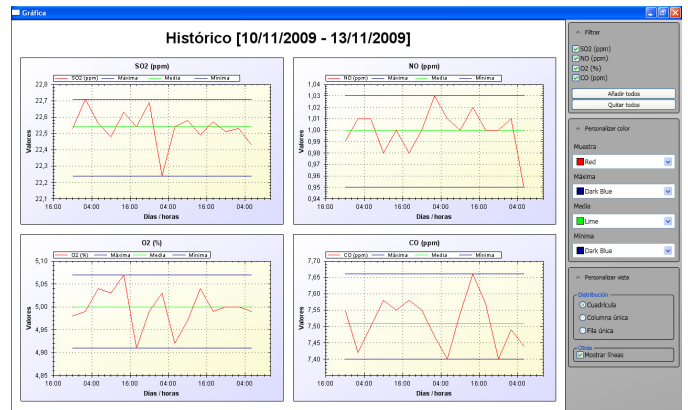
Gráfica

Histórico [10/11/2009 - 13/11/2009]

SO2 (ppm)

SO2 (ppm) Máxima Media Mínima

22,8
22,7
22,6
22,5
22,4
22,3
22,2
22,1

Valores

16:00 04:00 16:00 04:00 16:00 04:00

Días / horas

NO (ppm)

NO (ppm) Máxima Media Mínima

1,04
1,03
1,02
1,01
1,00
0,99
0,98
0,97
0,96
0,95
0,94

Valores

16:00 04:00 16:00 04:00 16:00 04:00

Días / horas

O2 (%)

O2 (%) Máxima Media Mínima

5,10
5,05
5,00
4,95
4,90
4,85

Valores

16:00 04:00 16:00 04:00 16:00 04:00

Días / horas

CO (ppm)

CO (ppm) Máxima Media Mínima

7,70
7,65
7,60
7,55
7,50
7,45
7,40
7,35

Valores

16:00 04:00 16:00 04:00 16:00 04:00

Días / horas

Filtrar

SO2 (ppm)
NO (ppm)
O2 (%)
CO (ppm)

Añadir todos
Quitar todos

Personalizar color

Muestra
Red
Máxima
Dark Blue
Media
Lime
Mínima
Dark Blue

Personalizar vista

Distribución
Cuadrícula
Columna única
Fila única

Otras
Mostrar líneas